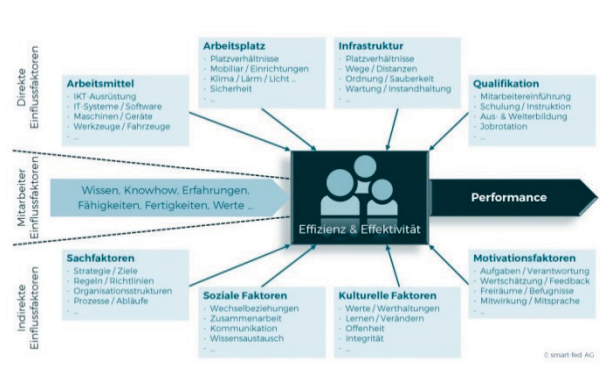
Direkte Einflussfaktoren

Arbeitsmittel
- IKT-Ausrüstung
- IT-Systeme / Software
- Maschinen / Geräte
- Werkzeuge / Fahrzeuge
- ...

Arbeitsplatz
- Platzverhältnisse
- Mobiliar / Einrichtungen
- Klima / Lärm / Licht ...
- Sicherheit
- ...

Infrastruktur
- Platzverhältnisse
- Wege / Distanzen
- Ordnung / Sauberkeit
- Wartung / Instandhaltung
- ...

Qualifikation
- Mitarbeitereinführung
- Schulung / Instruktion
- Aus- & Weiterbildung
- Jobrotation
- ...

Mitarbeiter Einflussfaktoren

Wissen, Knowhow, Erfahrungen, Fähigkeiten, Fertigkeiten, Werte ...

Effizienz & Effektivität

Performance

Indirekte Einflussfaktoren

Sachfaktoren
- Strategie / Ziele
- Regeln / Richtlinien
- Organisationsstrukturen
- Prozesse / Abläufe
- ...

Soziale Faktoren
- Wechselbeziehungen
- Zusammenarbeit
- Kommunikation
- Wissensaustausch
- ...

Kulturelle Faktoren
- Werte / Werthaltungen
- Lernen / Verändern
- Offenheit
- Integrität
- ...

Motivationsfaktoren
- Aufgaben / Verantwortung
- Wertschätzung / Feedback
- Freiräume / Befugnisse
- Mitwirkung / Mitsprache
- ...

© smart-fed AG